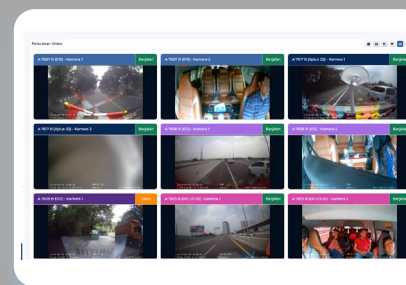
Pemantauan Video

A 7587 TI (EVO) - Kamera 1
Berjalan
A 7587 TI (EVO) - Kamera 2
Berjalan
A 7577 TI (Xplus GS) - Kamera 1
Berjalan

A 7577 TI (Xplus GS) - Kamera 2
Berjalan
A 7608 TI (EVO) - Kamera 1
Berjalan
A 7608 TI (EVO) - Kamera 2
Berjalan

A 7629 TI (EVO) - Kamera 1
Diam
A 7625 TI (EP L/O GS) - Kamera 1
Berjalan
A 7625 TI (EP L/O GS) - Kamera 2
Berjalan